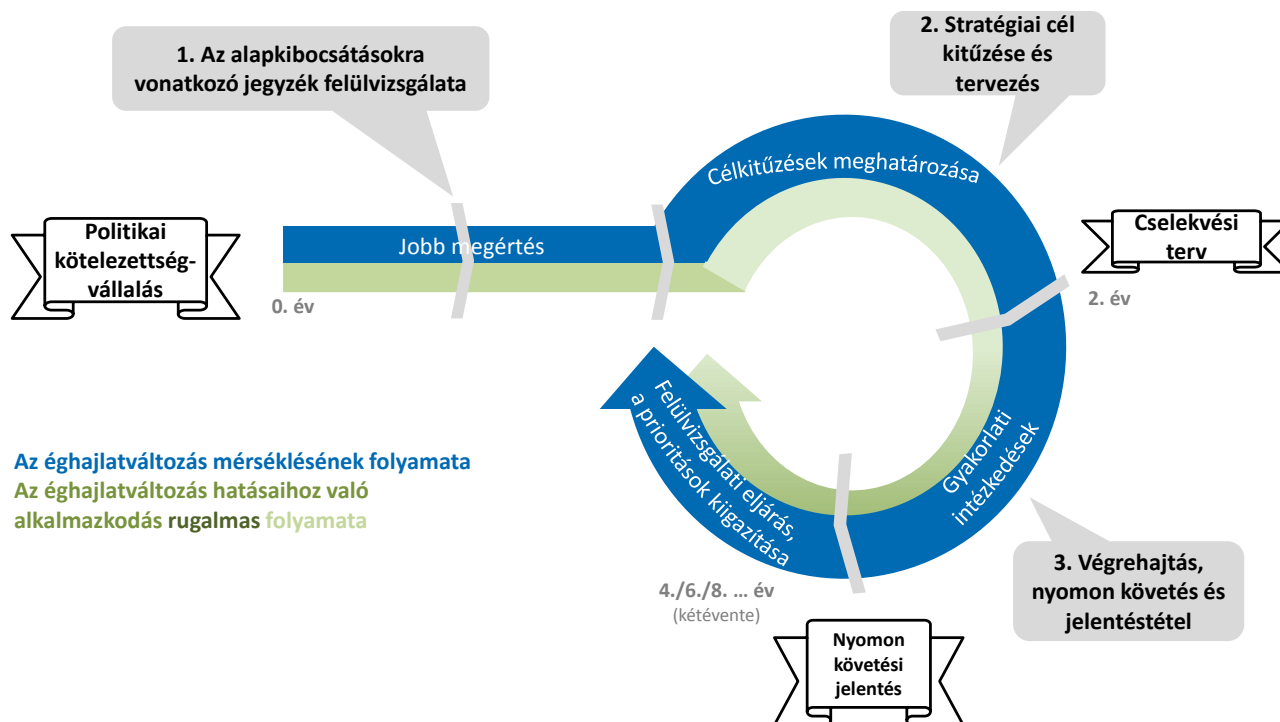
1. Az alapkibocsátásokra vonatkozó jegyzék felülvizsgálata

2. Stratégiai cél kitűzése és tervezés

Politikai kötelezettségvállalás

Jobb megértés

0. év

Célkitűzések meghatározása

Cselekvési terv

2. év

Felülvizsgálati eljárás, a prioritások kiigazítása

Gyakorlati intézkedések

Az éghajlatváltozás mérséklésének folyamata
Az éghajlatváltozás hatásaihoz való alkalmazkodás rugalmas folyamata

4./6./8. … év
(kétévente)

3. Végrehajtás, nyomon követés és jelentéstétel

Nyomon követési jelentés